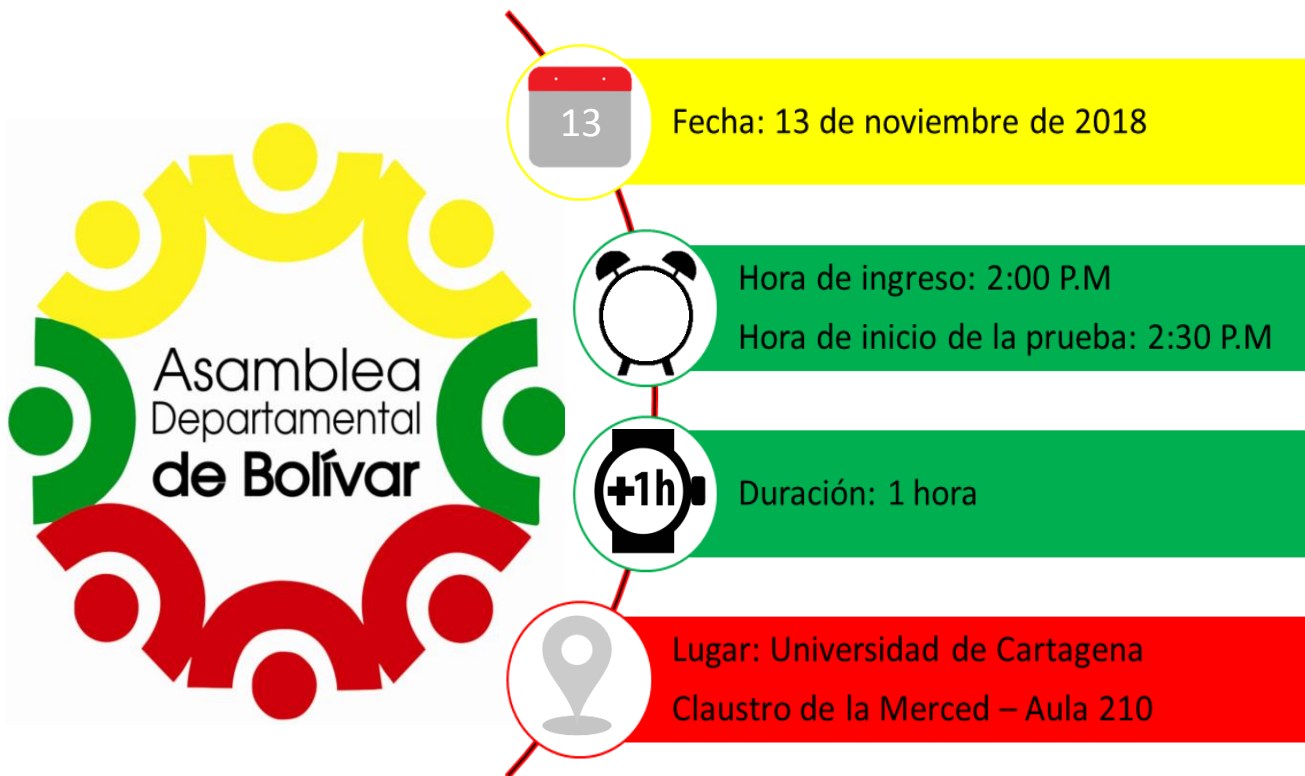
Asamblea Departamental de Bolívar

13

Fecha: 13 de noviembre de 2018

Hora de ingreso: 2:00 P.M

Hora de inicio de la prueba: 2:30 P.M

+1h

Duración: 1 hora

Lugar: Universidad de Cartagena

Claustro de la Merced – Aula 210